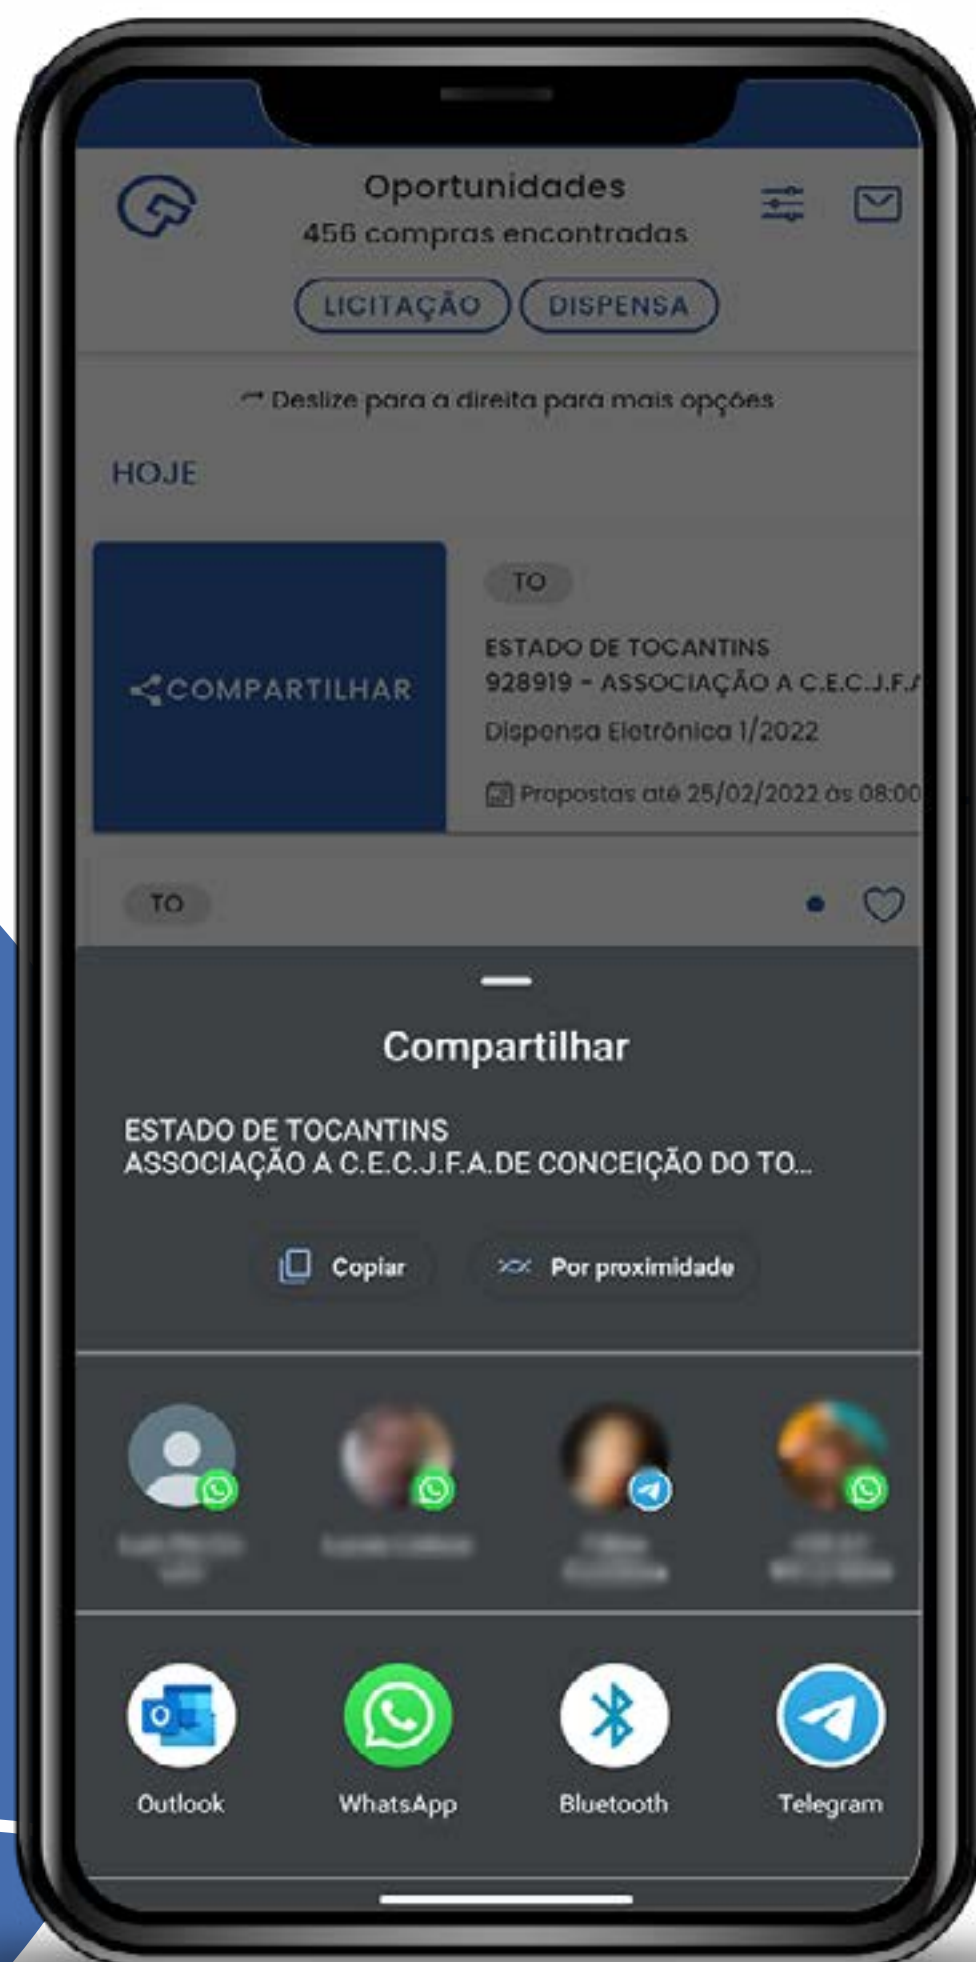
Oportunidades
456 compras encontradas

LICITAÇÃO DISPENSA

Deslize para a direita para mais opções

HOJE

COMPARTILHAR

TO

ESTADO DE TOCANTINS
928919 - ASSOCIAÇÃO A C.E.C.J.F.A

Dispensa Eletrônica 1/2022

Propostas até 25/02/2022 às 08:00

TO

Compartilhar

ESTADO DE TOCANTINS
ASSOCIAÇÃO A C.E.C.J.F.A.DE CONCEIÇÃO DO TO...

Copiar
Por proximidade

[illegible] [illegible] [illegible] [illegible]

Outlook
WhatsApp
Bluetooth
Telegram